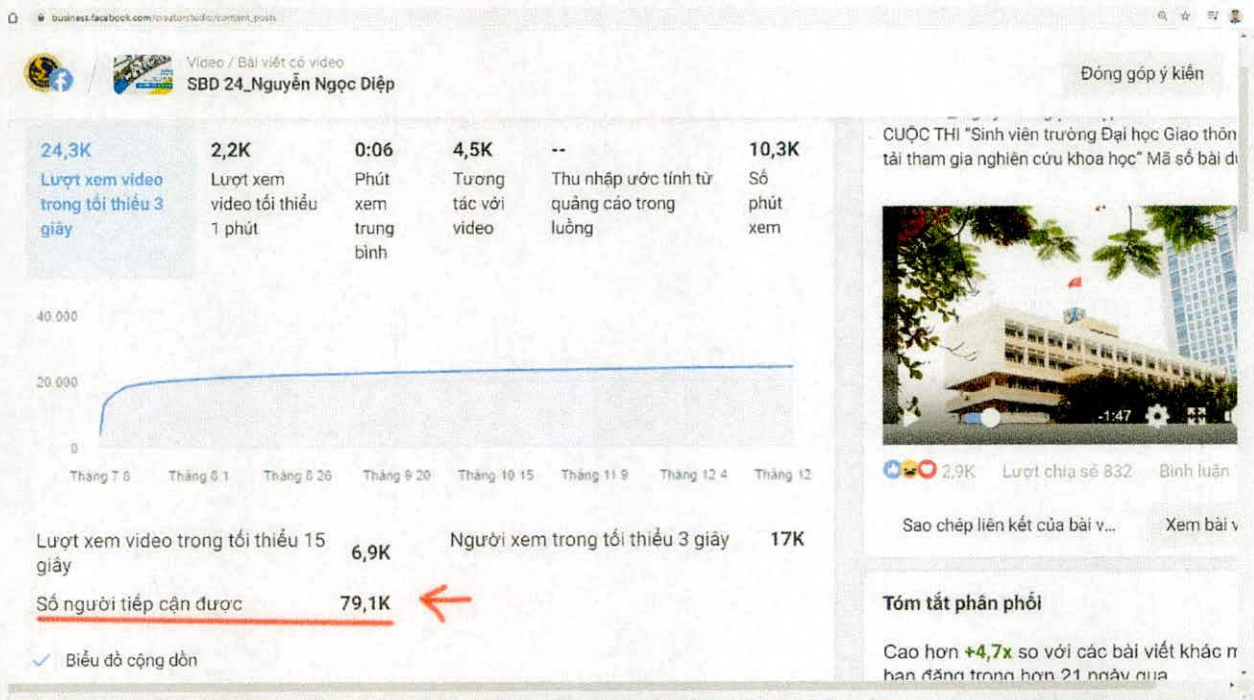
business.facebook.com/creatorstudio/content_posts

Video / Bài viết có video
SBD 24_Nguyễn Ngọc Diệp

Đóng góp ý kiến

| 24,3K | 2,2K | 0:06 | 4,5K | -- | 10,3K |
|---|---|---|---|---|---|
| Lượt xem video trong tối thiểu 3 giây | Lượt xem video tối thiểu 1 phút | Phút xem trung bình | Tương tác với video | Thu nhập ước tính từ quảng cáo trong luồng | Số phút xem |

40.000
20.000
0

Tháng 7 8 Tháng 8 1 Tháng 8 26 Tháng 9 20 Tháng 10 15 Tháng 11 9 Tháng 12 4 Tháng 12

Lượt xem video trong tối thiểu 15 giây 6,9K
Người xem trong tối thiểu 3 giây 17K
Số người tiếp cận được 79,1K

Biểu đồ cộng dồn

CUỘC THI "Sinh viên trường Đại học Giao thôn tải tham gia nghiên cứu khoa học" Mã số bài dự

-1:47

2,9K Lượt chia sẻ 832 Bình luận

Sao chép liên kết của bài v... Xem bài v

Tóm tắt phân phối

Cao hơn +4,7x so với các bài viết khác m bạn đăng trong hơn 21 ngày qua